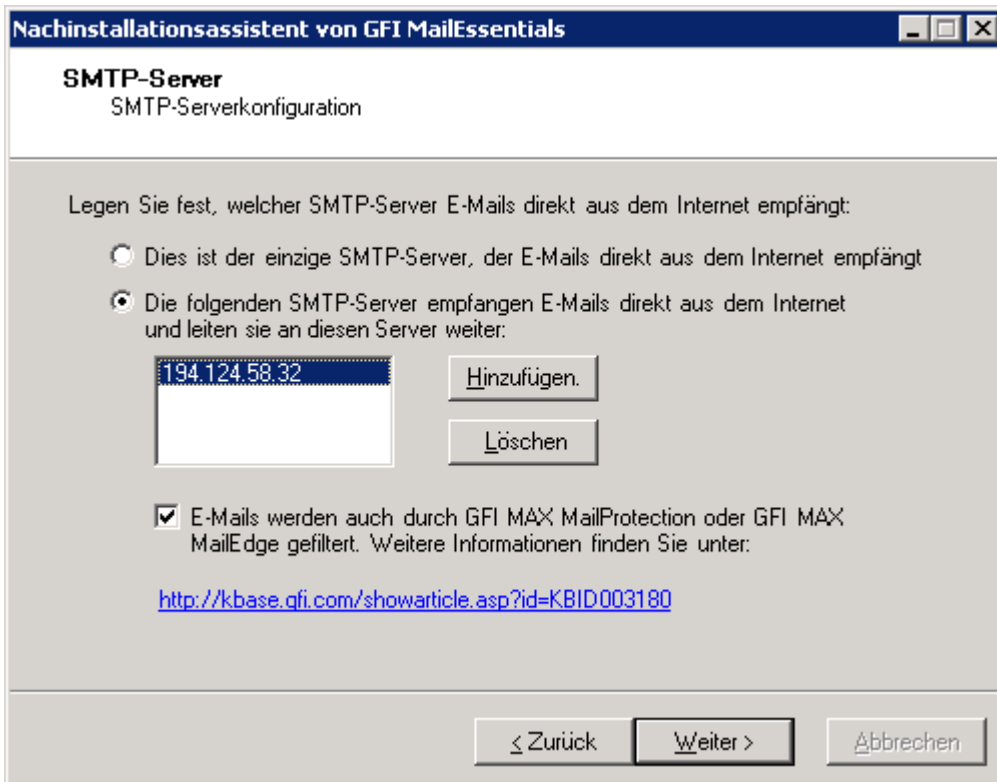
Nachinstallationsassistent von GFI MailEssentials

SMTP-Server
SMTP-Serverkonfiguration

Legen Sie fest, welcher SMTP-Server E-Mails direkt aus dem Internet empfängt:

Dies ist der einzige SMTP-Server, der E-Mails direkt aus dem Internet empfängt

Die folgenden SMTP-Server empfangen E-Mails direkt aus dem Internet und leiten sie an diesen Server weiter:

194.124.58.32

Hinzufügen.

Löschen

E-Mails werden auch durch GFI MAX MailProtection oder GFI MAX MailEdge gefiltert. Weitere Informationen finden Sie unter:

http://kbase.gfi.com/showarticle.asp?id=KBID003180

< Zurück

Weiter >

Abbrechen